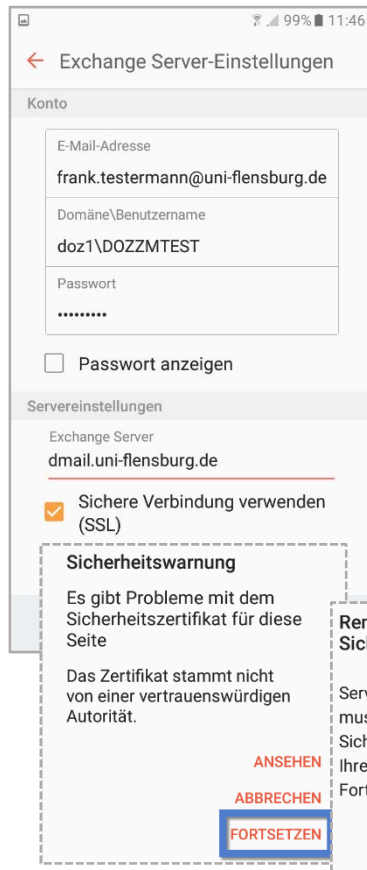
99% 11:46

← Exchange Server-Einstellungen

Konto

E-Mail-Adresse

frank.testermann@uni-flensburg.de

Domäne\Benutzername

doz1\DOZZMTEST

Passwort

•••••••••

Passwort anzeigen

Servereinstellungen

Exchange Server

dmail.uni-flensburg.de

Sichere Verbindung verwenden (SSL)

Sicherheitswarnung

Es gibt Probleme mit dem Sicherheitszertifikat für diese Seite

Das Zertifikat stammt nicht von einer vertrauenswürdigen Autorität.

ANSEHEN

ABBRECHEN

FORTSETZEN

Rer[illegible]
Sich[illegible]

Serv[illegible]
mus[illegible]
Sich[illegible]
Ihre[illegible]
Fort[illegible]